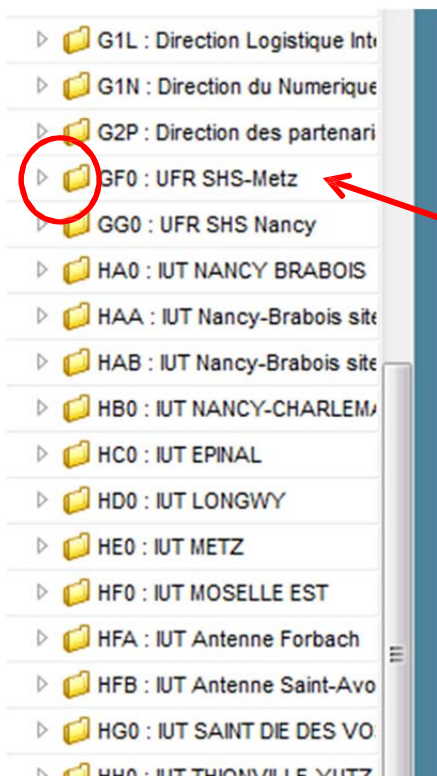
G1L : Direction Logistique Int
G1N : Direction du Numerique
G2P : Direction des partenari
GF0 : UFR SHS-Metz
GG0 : UFR SHS Nancy
HA0 : IUT NANCY BRABOIS
HAA : IUT Nancy-Brabois site
HAB : IUT Nancy-Brabois site
HB0 : IUT NANCY-CHARLEM
HC0 : IUT EPINAL
HD0 : IUT LONGWY
HE0 : IUT METZ
HF0 : IUT MOSELLE EST
HFA : IUT Antenne Forbach
HFB : IUT Antenne Saint-Avo
HG0 : IUT SAINT DIE DES VO
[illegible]